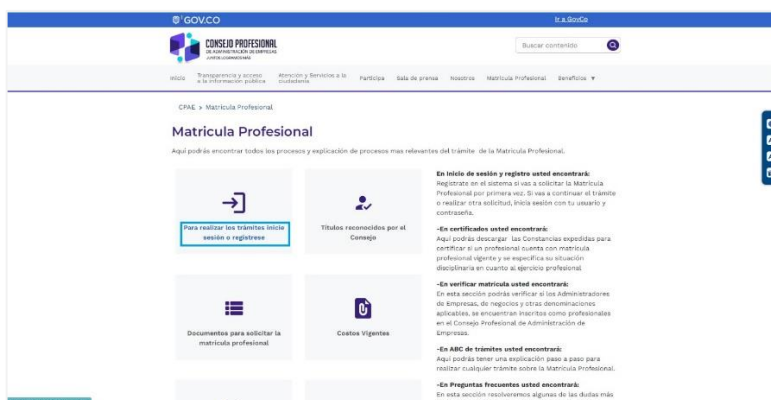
GOV.CO

Ir a GovCo

CONSEJO PROFESIONAL DE ADMINISTRACIÓN DE EMPRESAS

Buscar contenido

Inicio Transparencia y acceso a la información pública Atención y Servicios a la ciudadanía Participa Sala de prensa Nosotros Matricula Profesional Beneficios

CPAE > Matricula Profesional

Matricula Profesional

Aquí podrás encontrar todos los procesos y explicación de procesos mas relevantes del trámite de la Matricula Profesional.

Para realizar los trámites inicie sesión o regístrese

Títulos reconocidos por el Consejo

Documentos para solicitar la matrícula profesional

Costos Vigentes

En inicio de sesión y registro usted encontrará:
Regístrate en el sistema si vas a solicitar la Matricula Profesional por primera vez. Si vas a continuar el trámite o realizar otra solicitud, inicia sesión con tu usuario y contraseña.

-En certificados usted encontrará:
Aquí podrás descargar las Constancias expedidas para certificar si un profesional cuenta con matricula profesional vigente y se especifica su situación disciplinaria en cuanto al ejercicio profesional

-En verificar matricula usted encontrará:
En esta sección podrás verificar si los Administradores de Empresas, de negocios y otras denominaciones aplicables, se encuentran inscritos como profesionales en el Consejo Profesional de Administración de Empresas.

-En ABC de trámites usted encontrará:
Aquí podrás tener una explicación paso a paso para realizar cualquier trámite sobre la Matricula Profesional.

-En Preguntas frecuentes usted encontrará:
En esta sección resolveremos algunas de las dudas más